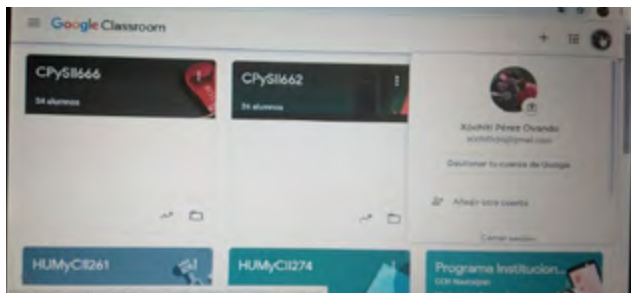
Google Classroom

CPySII666
34 alumnos

CPySII662
36 alumnos

Xochitl Pérez Ovando
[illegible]@gmail.com

Gestionar tu cuenta de Google

Añadir otra cuenta

Cerrar sesión

HUMyCII261

HUMyCII274

Programa Institucion...
CCH Naucalpan